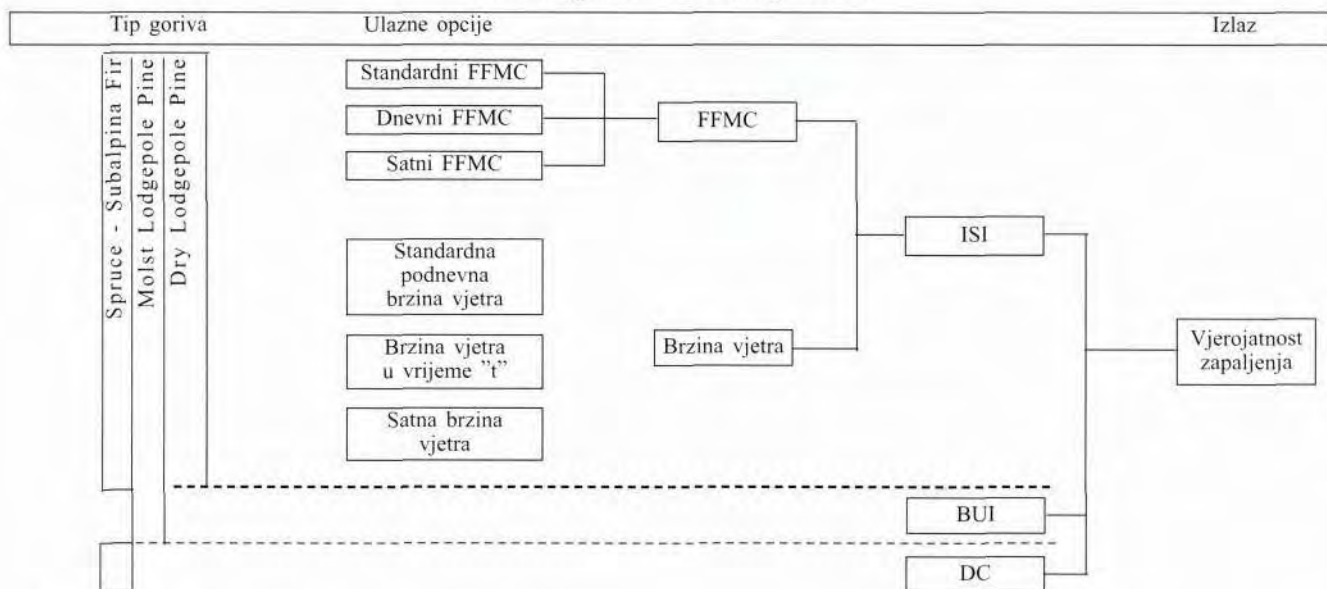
Tip goriva
Ulazne opcije
Izlaz

Spruce - Subalpina Fir
Moist Lodgepole Pine
Dry Lodgepole Pine

Standardni FFMC
Dnevni FFMC
Satni FFMC

FFMC

Standardna podnevna brzina vjetra

Brzina vjetra u vrijeme "t"

Satna brzina vjetra

Brzina vjetra

ISI

Vjerojatnost zapaljenja

BUI

DC